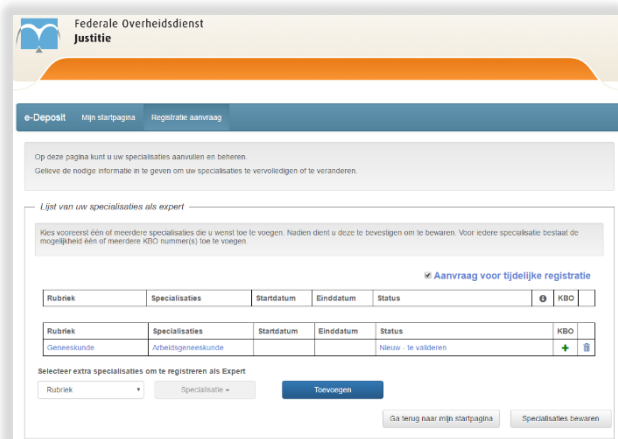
Federale Overheidsdienst
Justitie

e-Deposit Mijn startpagina Registratie aanvraag

Op deze pagina kunt u uw specialisaties aanvullen en beheren.
Gelieve de nodige informatie in te geven om uw specialisaties te vervolledigen of te veranderen.

Lijst van uw specialisaties als expert

Kies vooreerst één of meerdere specialisaties die u wenst toe te voegen. Nadien dient u deze te bevestigen om te bewaren. Voor iedere specialisatie bestaat de mogelijkheid één of meerdere KBO nummer(s) toe te voegen.

Aanvraag voor tijdelijke registratie

| Rubriek | Specialisaties | Startdatum | Einddatum | Status | | KBO | |
|---|---|---|---|---|---|---|---|

| Rubriek | Specialisaties | Startdatum | Einddatum | Status | KBO | |
|---|---|---|---|---|---|---|
| Geneeskunde | Arbeidsgeneeskunde | | | Nieuw - te valideren | + | |

Selecteer extra specialisaties om te registreren als Expert
Rubriek Specialisatie Toevoegen

Ga terug naar mijn startpagina Specialisaties bewaren